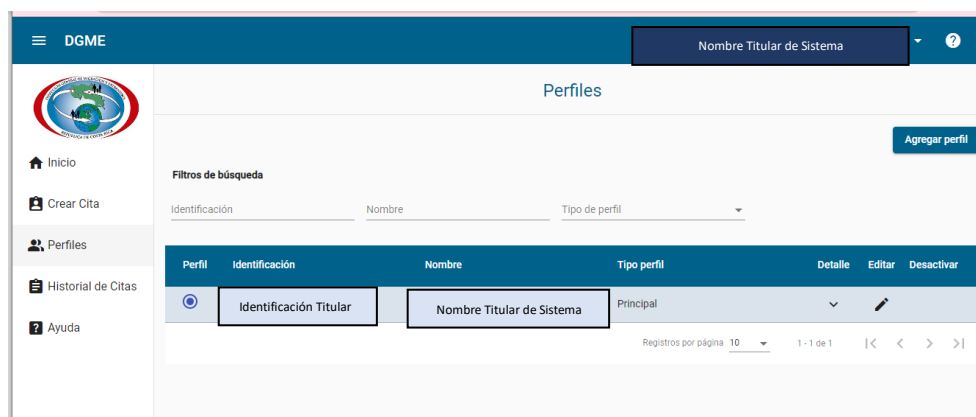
DGME

Nombre Titular de Sistema

Inicio
Crear Cita
Perfiles
Historial de Citas
Ayuda

Perfiles

Agregar perfil

Filtros de búsqueda

Identificación
Nombre
Tipo de perfil

| Perfil | Identificación | Nombre | Tipo perfil | Detalle | Editar | Desactivar |
|---|---|---|---|---|---|---|
| | Identificación Titular | Nombre Titular de Sistema | Principal | | | |

Registros por página 10 1 - 1 de 1